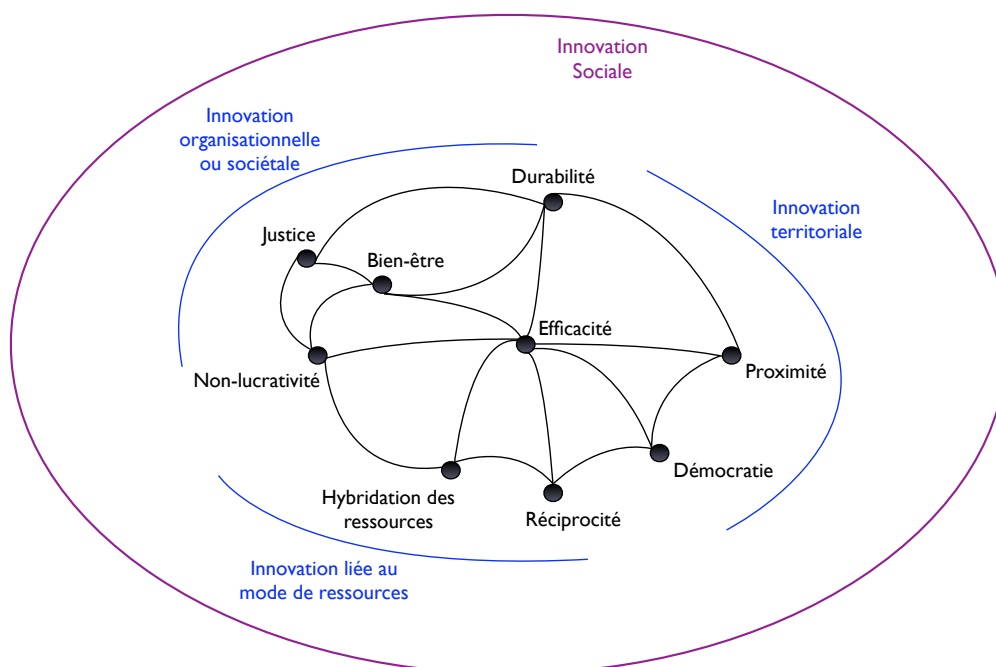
Innovation Sociale

Innovation organisationnelle ou sociétale

Innovation territoriale

Durabilité

Justice

Bien-être

Efficacité

Proximité

Non-lucrativité

Démocratie

Hybridation des ressources

Réciprocité

Innovation liée au mode de ressources